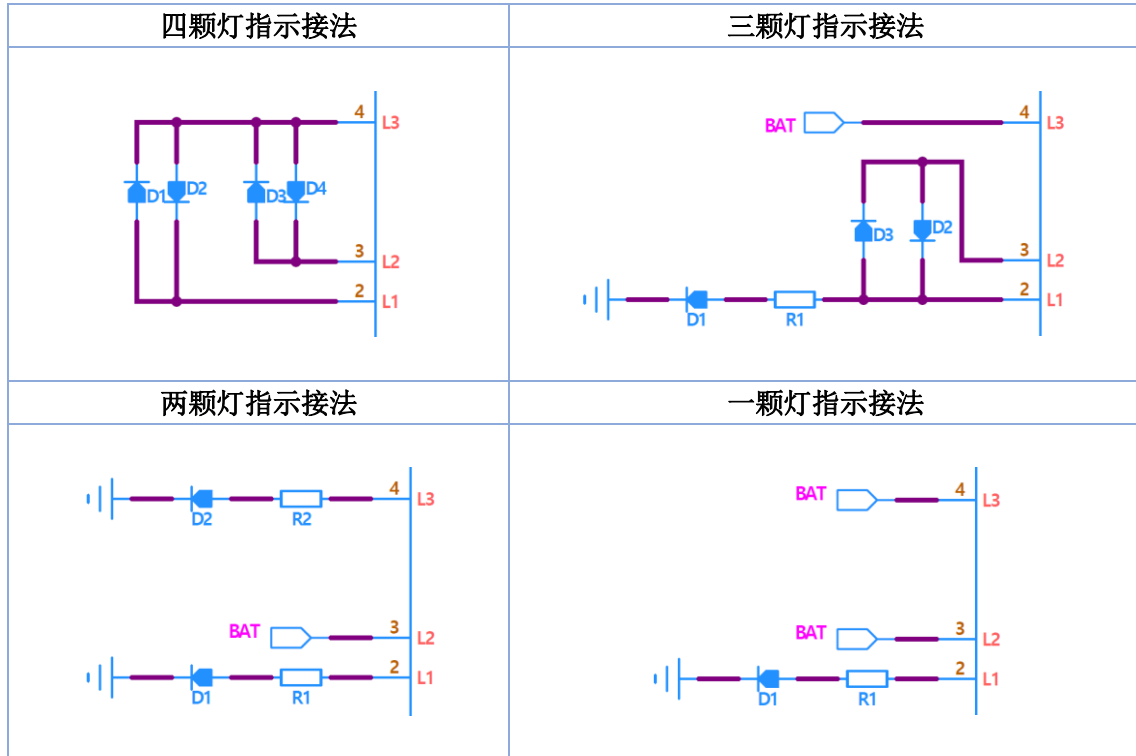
| 四颗灯指示接法 | 三颗灯指示接法 |
|---|---|
| D1 D2 D3 D4 4 L3 3 L2 2 L1 | BAT 4 L3 D3 D2 3 L2 D1 R1 2 L1 |
| 两颗灯指示接法 | 一颗灯指示接法 |
| D2 R2 4 L3 BAT 3 L2 D1 R1 2 L1 | BAT 4 L3 BAT 3 L2 D1 R1 2 L1 |